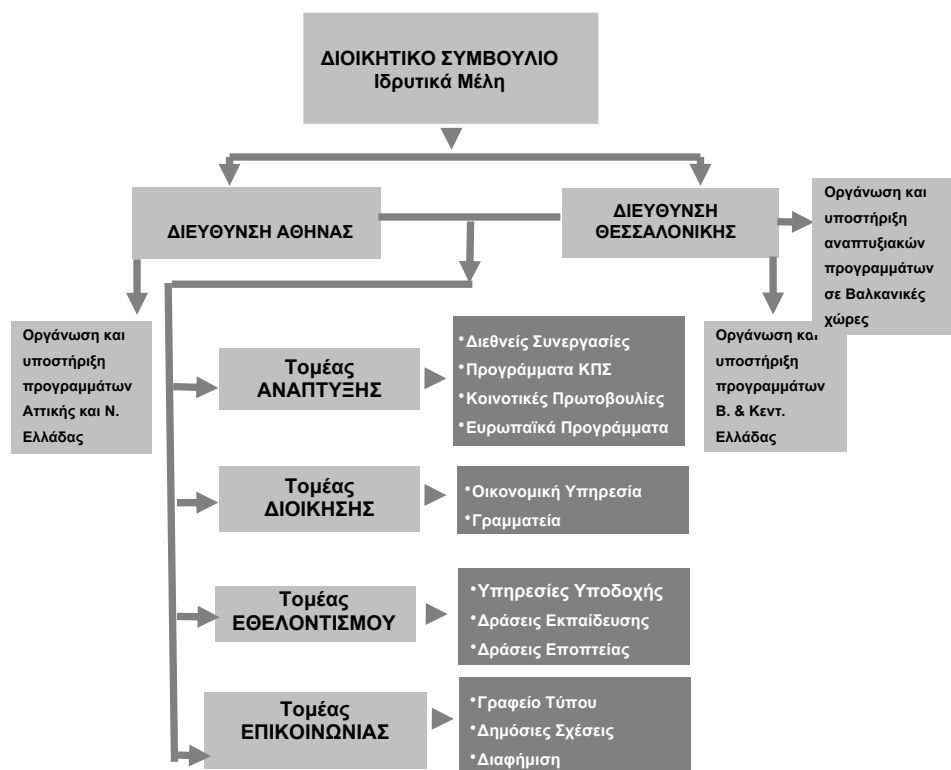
ΔΙΟΙΚΗΤΙΚΟ ΣΥΜΒΟΥΛΙΟ
Ιδρυτικά Μέλη

ΔΙΕΥΘΥΝΣΗ ΑΘΗΝΑΣ

ΔΙΕΥΘΥΝΣΗ ΘΕΣΣΑΛΟΝΙΚΗΣ

Οργάνωση και υποστήριξη αναπτυξιακών προγραμμάτων σε Βαλκανικές χώρες

Οργάνωση και υποστήριξη προγραμμάτων Αττικής και Ν. Ελλάδας

Οργάνωση και υποστήριξη προγραμμάτων Β. & Κεντ. Ελλάδας

Τομέας ΑΝΑΠΤΥΞΗΣ

•Διεθνείς Συνεργασίες
•Προγράμματα ΚΠΣ
•Κοινοτικές Πρωτοβουλίες
•Ευρωπαϊκά Προγράμματα

Τομέας ΔΙΟΙΚΗΣΗΣ

•Οικονομική Υπηρεσία
•Γραμματεία

Τομέας ΕΘΕΛΟΝΤΙΣΜΟΥ

•Υπηρεσίες Υποδοχής
•Δράσεις Εκπαίδευσης
•Δράσεις Εποπτείας

Τομέας ΕΠΙΚΟΙΝΩΝΙΑΣ

•Γραφείο Τύπου
•Δημόσιες Σχέσεις
•Διαφήμιση